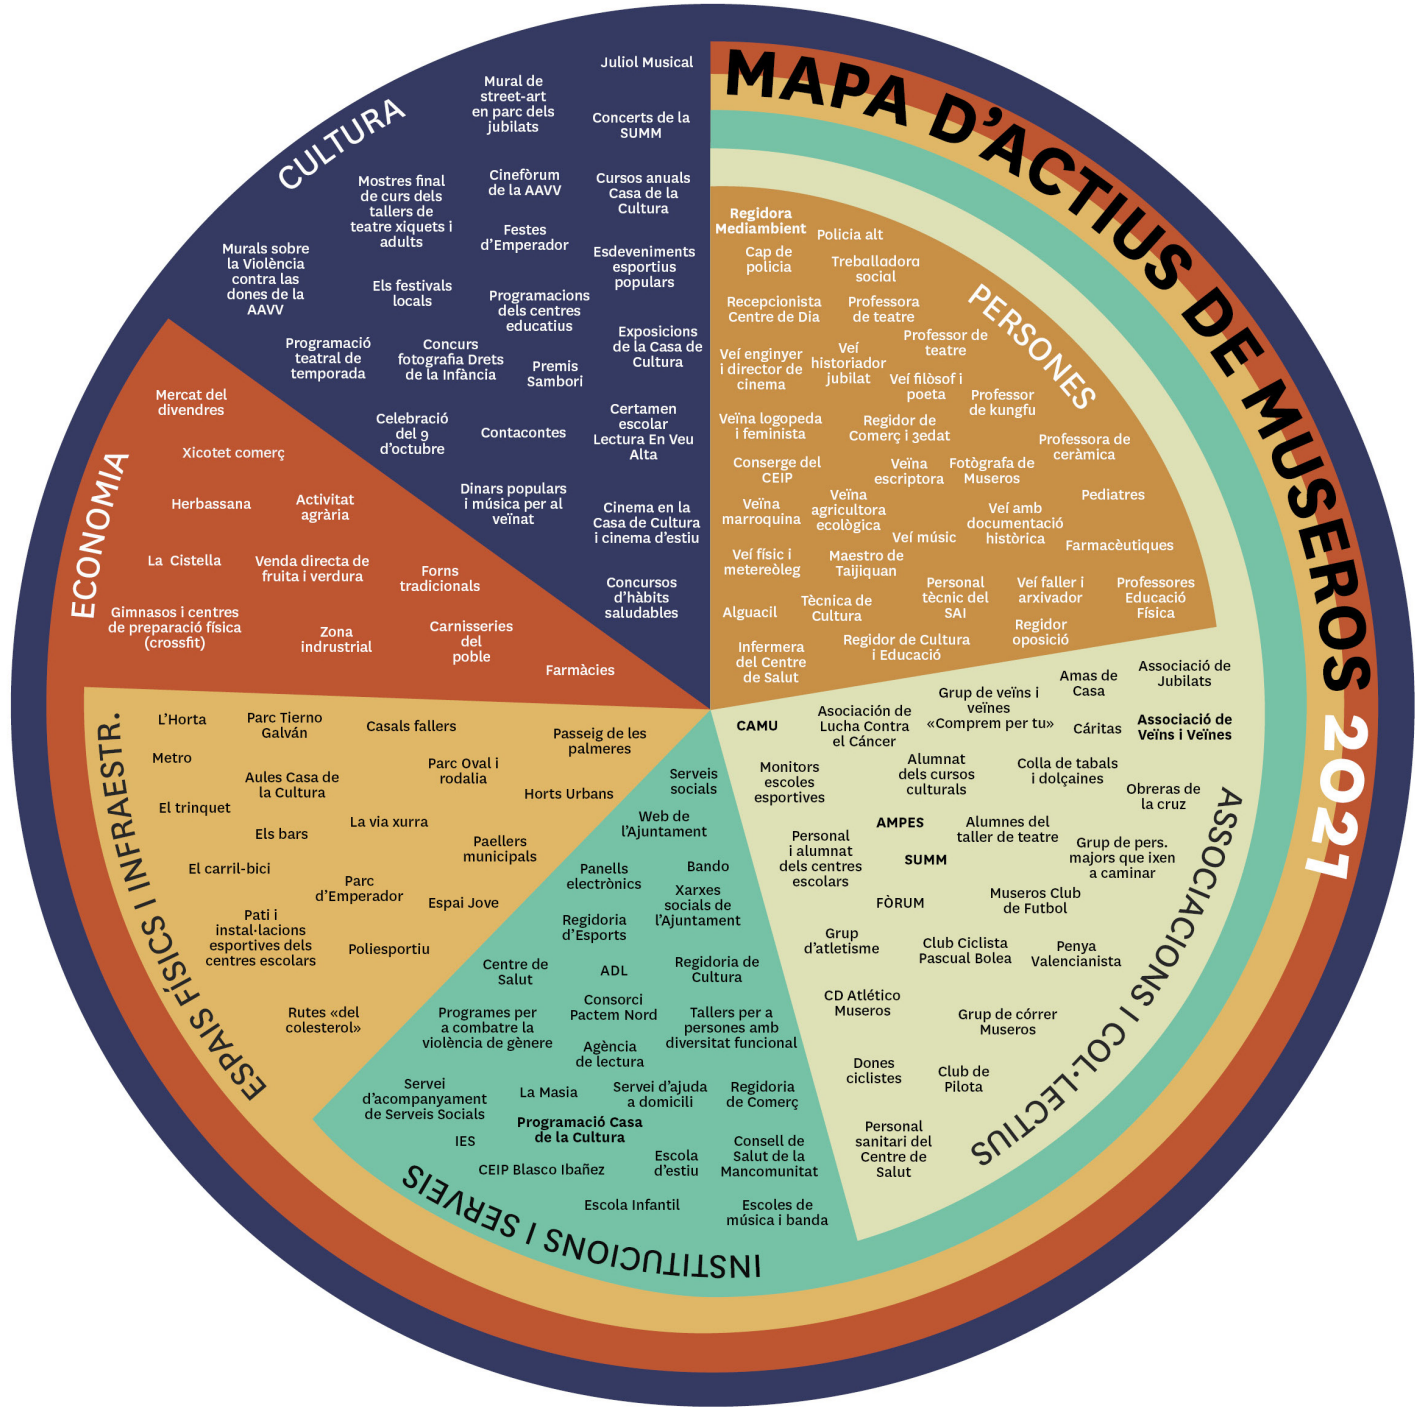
MAPA D'ACTIUS DE MUSEROS 2021

CULTURA

Juliol Musical
Mural de street-art en parc dels jubilats
Concerts de la SUMM
Cinefòrum de la AAVV
Cursos anuals Casa de la Cultura
Mostres final de curs dels tallers de teatre xiquets i adults
Festes d'Emperador
Esdeveniments esportius populars
Murals sobre la Violència contra las dones de la AAVV
Els festivals locals
Programacions dels centres educatius
Exposicions de la Casa de Cultura
Programació teatral de temporada
Concurs fotografia Drets de la Infància
Premis Sambori
Celebració del 9 d'octubre
Contacontes
Certamen escolar Lectura En Veu Alta
Dinars populars i música per al veïnat
Cinema en la Casa de Cultura i cinema d'estiu
Concursos d'hàbits saludables

ECONOMIA

Mercat del divendres
Xicotet comerç
Herbassana
Activitat agrària
La Cistella
Venda directa de fruita i verdura
Forns tradicionals
Gimnasos i centres de preparació física (crossfit)
Zona indrustrial
Carnisseries del poble
Farmàcies

PERSONES

Regidora Mediambient
Policia alt
Cap de policia
Treballadora social
Recepcionista Centre de Dia
Professora de teatre
Professor de teatre
Veí enginyer i director de cinema
Veí historiador jubilat
Veí filòsof i poeta
Professor de kungfu
Veïna logopeda i feminista
Regidor de Comerç i 3edat
Professora de ceràmica
Conserge del CEIP
Veïna escriptora
Fotògrafa de Museros
Pediatres
Veïna marroquina
Veïna agricultora ecològica
Veí músic
Veí amb documentació històrica
Farmacèutiques
Veí físic i metereòleg
Maestro de Taijiquan
Personal tècnic del SAI
Veí faller i arxivador
Professores Educació Física
Alguacil
Tècnica de Cultura
Regidor oposició
Infermera del Centre de Salut
Regidor de Cultura i Educació

ASSOCIACIONS I COL·LECTIUS

Associació de Jubilats
Amas de Casa
Grup de veïns i veïnes «Comprem per tu»
Asociación de Lucha Contra el Cáncer
CAMU
Càritas
Associació de Veïns i Veïnes
Monitors escoles esportives
Alumnat dels cursos culturals
Colla de tabals i dolçaines
Obreras de la cruz
AMPES
Alumnes del taller de teatre
Personal i alumnat dels centres escolars
SUMM
Grup de pers. majors que ixen a caminar
FÒRUM
Museros Club de Futbol
Grup d'atletisme
Club Ciclista Pascual Bolea
Penya Valencianista
CD Atlético Museros
Grup de córrer Museros
Dones ciclistes
Club de Pilota
Personal sanitari del Centre de Salut

INSTITUCIONS I SERVEIS

Serveis socials
Web de l'Ajuntament
Panells electrònics
Bando
Xarxes socials de l'Ajuntament
Regidoria d'Esports
Centre de Salut
ADL
Regidoria de Cultura
Programes per a combatre la violència de gènere
Consorci Pactem Nord
Tallers per a persones amb diversitat funcional
Agència de lectura
Servei d'acompanyament de Serveis Socials
La Masia
Servei d'ajuda a domicili
Regidoria de Comerç
Programació Casa de la Cultura
IES
Consell de Salut de la Mancomunitat
CEIP Blasco Ibañez
Escola d'estiu
Escola Infantil
Escoles de música i banda

ESPAIS FÍSICS I INFRAESTR.

L'Horta
Parc Tierno Galván
Casals fallers
Passeig de les palmeres
Metro
Aules Casa de la Cultura
Parc Oval i rodalia
El trinquet
Horts Urbans
Els bars
La via xurra
Paellers municipals
El carril-bici
Parc d'Emperador
Espai Jove
Pati i instal·lacions esportives dels centres escolars
Poliesportiu
Rutes «del colesterol»